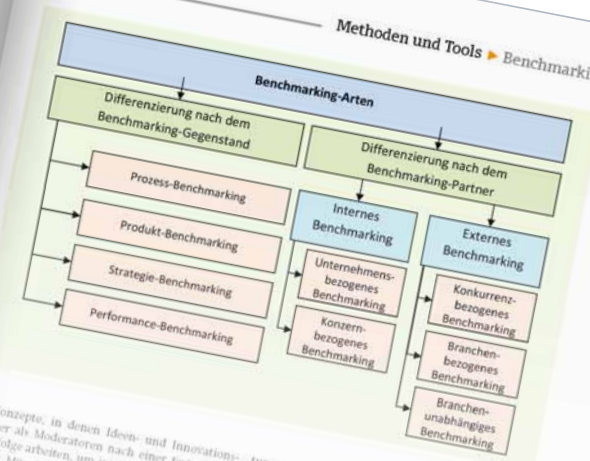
Methoden und Tools ▸ Benchmarki

Benchmarking-Arten

Differenzierung nach dem Benchmarking-Gegenstand

Prozess-Benchmarking

Produkt-Benchmarking

Strategie-Benchmarking

Performance-Benchmarking

Differenzierung nach dem Benchmarking-Partner

Internes Benchmarking

Unternehmensbezogenes Benchmarking

Konzernbezogenes Benchmarking

Externes Benchmarking

Konkurrenzbezogenes Benchmarking

Branchenbezogenes Benchmarking

Branchenunabhängiges Benchmarking

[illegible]onzepte, in denen Ideen- und Innovations- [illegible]
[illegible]er als Moderatoren nach einer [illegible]
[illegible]olge arbeiten, um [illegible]